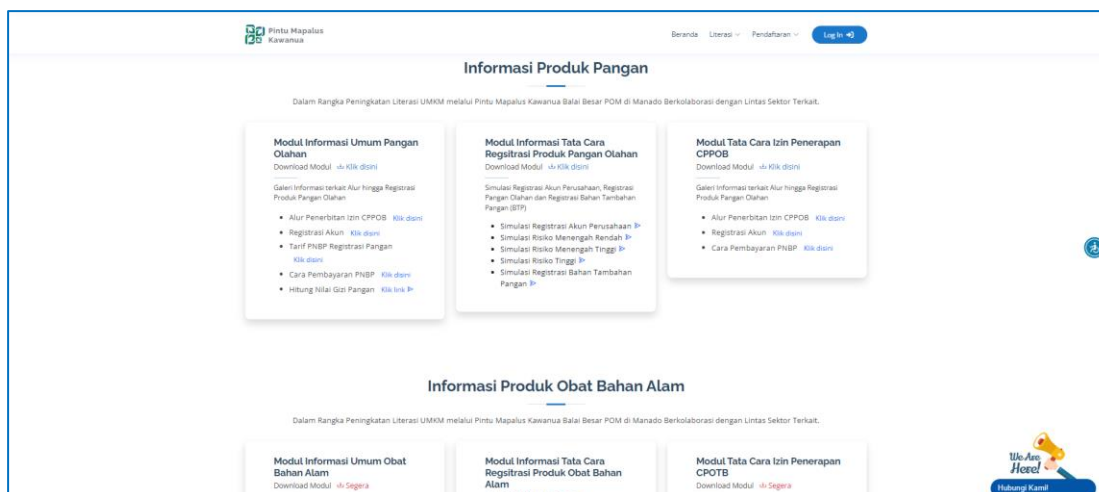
Pintu Mapalus Kawanua

Beranda Literasi Pendaftaran Log In

Informasi Produk Pangan

Dalam Rangka Peningkatan Literasi UMKM melalui Pintu Mapalus Kawanua Balai Besar POM di Manado Berkolaborasi dengan Lintas Sektor Terkait.

Modul Informasi Umum Pangan Olahan
Download Modul Klik disini

Galeri Informasi terkait Alur hingga Registrasi Produk Pangan Olahan

- Alur Penerbitan Izin CPPOB Klik disini
- Registrasi Akun Klik disini
- Tarif PNBP Registrasi Pangan Klik disini
- Cara Pembayaran PNBP Klik disini
- Hitung Nilai Gizi Pangan Klik link

Modul Informasi Tata Cara Regsitrasi Produk Pangan Olahan
Download Modul Klik disini

Simulasi Registrasi Akun Perusahaan, Registrasi Pangan Olahan dan Registrasi Bahan Tambahan Pangan (BTP)

- Simulasi Registrasi Akun Perusahaan
- Simulasi Risiko Menengah Rendah
- Simulasi Risiko Menengah Tinggi
- Simulasi Risiko Tinggi
- Simulasi Registrasi Bahan Tambahan Pangan

Modul Tata Cara Izin Penerapan CPPOB
Download Modul Klik disini

Galeri Informasi terkait Alur hingga Registrasi Produk Pangan Olahan

- Alur Penerbitan Izin CPPOB Klik disini
- Registrasi Akun Klik disini
- Cara Pembayaran PNBP Klik disini

Informasi Produk Obat Bahan Alam

Dalam Rangka Peningkatan Literasi UMKM melalui Pintu Mapalus Kawanua Balai Besar POM di Manado Berkolaborasi dengan Lintas Sektor Terkait.

Modul Informasi Umum Obat Bahan Alam
Download Modul Segera

Modul Informasi Tata Cara Regsitrasi Produk Obat Bahan Alam

Modul Tata Cara Izin Penerapan CPOTB
Download Modul Segera

We Are Here!
Hubungi Kami!